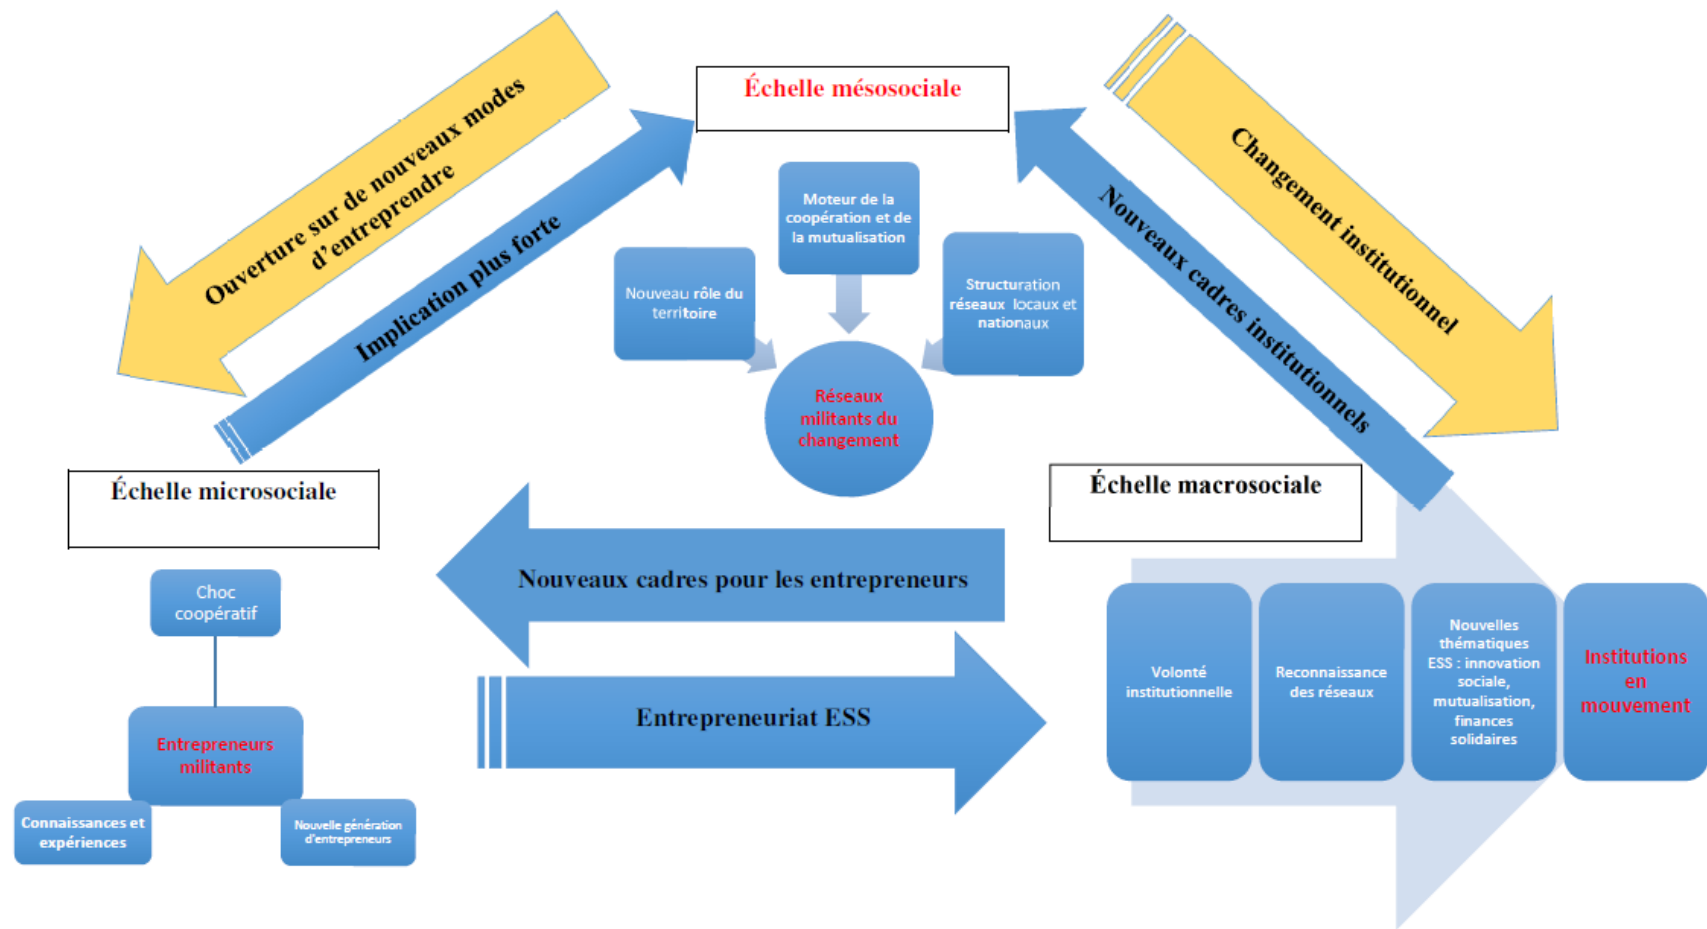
Ouverture sur de nouveaux modes d'entreprendre

Implication plus forte

Échelle mésosociale

Changement institutionnel

Nouveaux cadres institutionnels

Moteur de la coopération et de la mutualisation

Nouveau rôle du territoire

Structuration réseaux locaux et nationaux

Réseaux militants du changement

Échelle microsociale

Échelle macrosociale

Nouveaux cadres pour les entrepreneurs

Entrepreneuriat ESS

Choc coopératif

Entrepreneurs militants

Connaissances et expériences

Nouvelle génération d'entrepreneurs

Volonté institutionnelle

Reconnaissance des réseaux

Nouvelles thématiques ESS : innovation sociale, mutualisation, finances solidaires

Institutions en mouvement